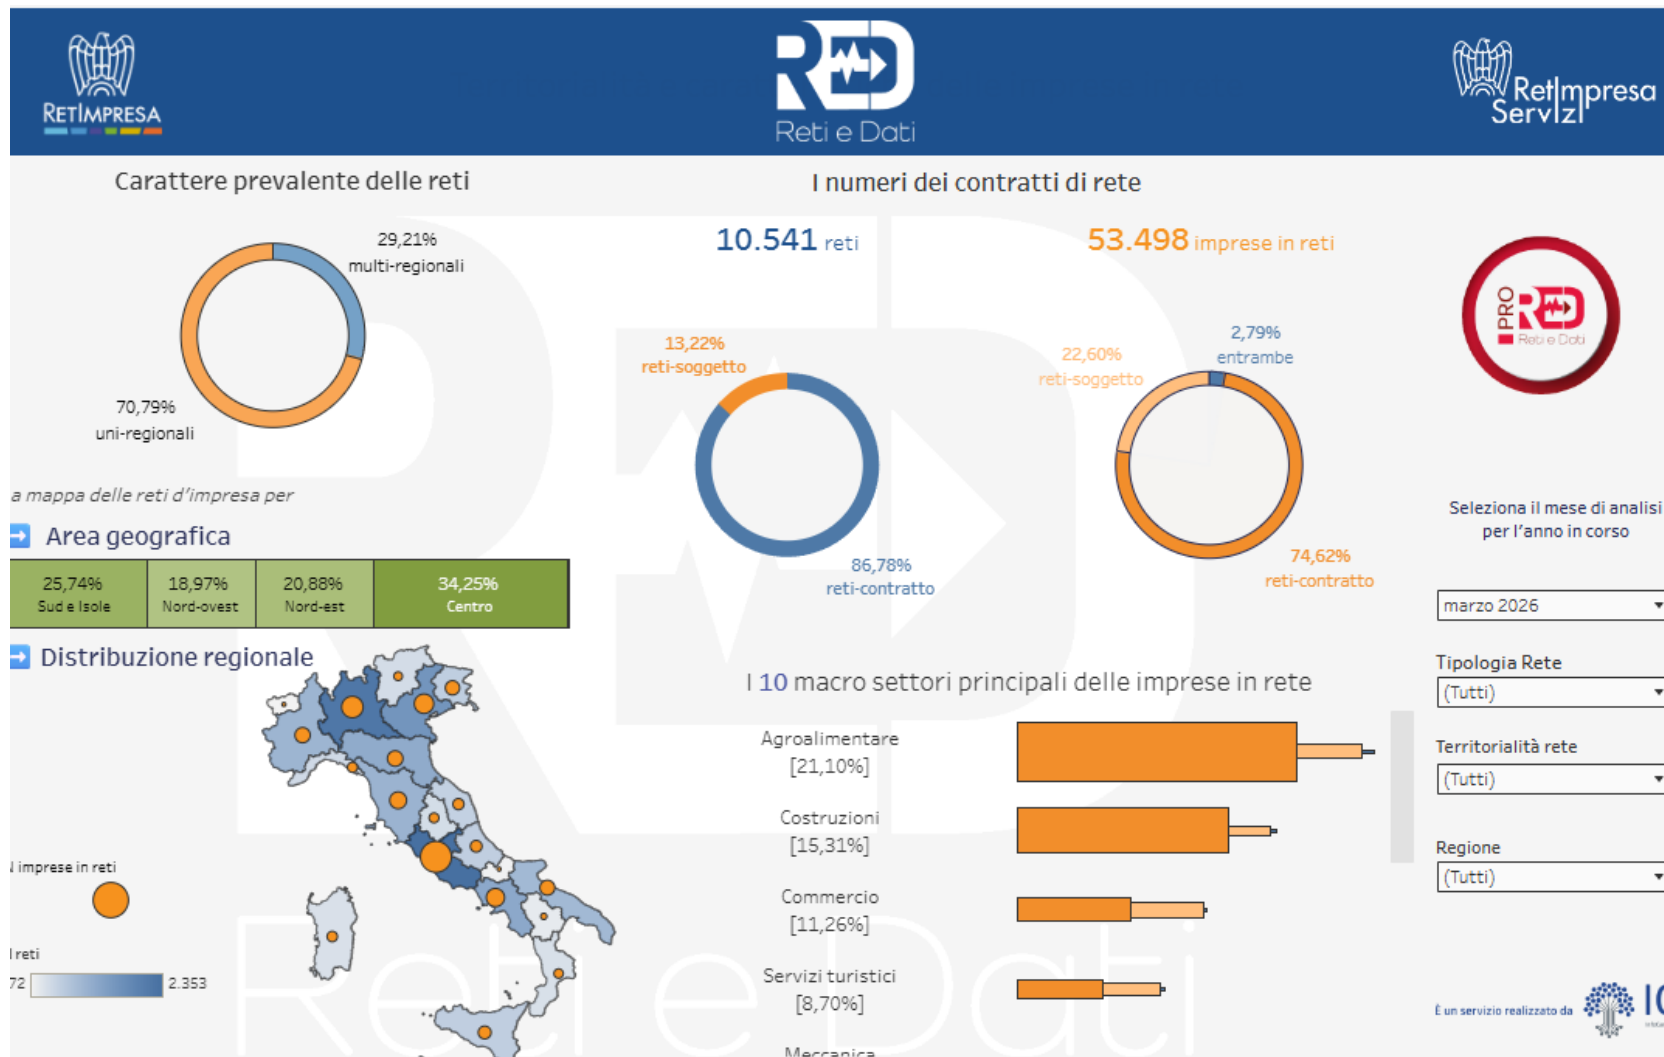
RETIMPRESA

RED
Reti e Dati

RetImpresa Servizi

Carattere prevalente delle reti

29,21%
multi-regionali

70,79%
uni-regionali

I numeri dei contratti di rete

10.541 reti

53.498 imprese in reti

13,22%
reti-soggetto

86,78%
reti-contratto

22,60%
reti-soggetto

2,79%
entrambe

74,62%
reti-contratto

PRO RED Reti e Dati

a mappa delle reti d'impresa per

Area geografica

| 25,74% Sud e Isole | 18,97% Nord-ovest | 20,88% Nord-est | 34,25% Centro |
|---|---|---|---|

Distribuzione regionale

imprese in reti

l reti

72

2.353

Seleziona il mese di analisi per l'anno in corso

marzo 2026

Tipologia Rete

(Tutti)

Territorialità rete

(Tutti)

Regione

(Tutti)

I 10 macro settori principali delle imprese in rete

Agroalimentare
[21,10%]

Costruzioni
[15,31%]

Commercio
[11,26%]

Servizi turistici
[8,70%]

Meccanica

È un servizio realizzato da

IC

Reti e Dati